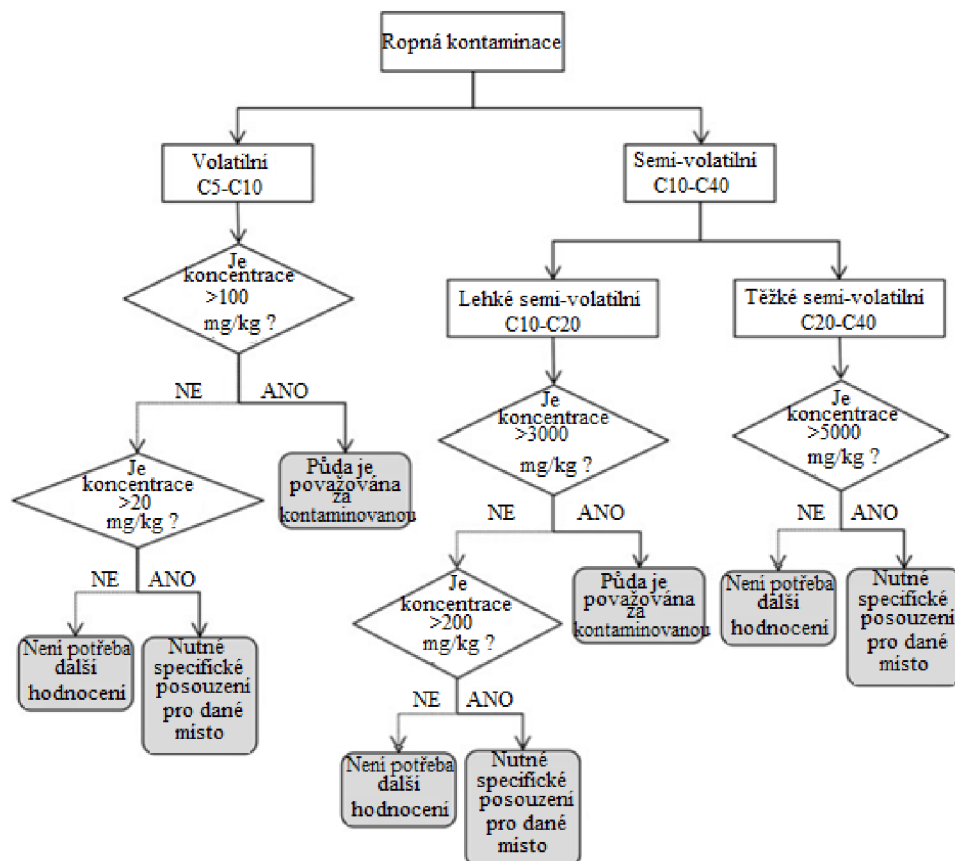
Ropná kontaminace

Volatilní
C5-C10

Semi-volatilní
C10-C40

Je koncentrace >100 mg/kg ?

NE

ANO

Je koncentrace >20 mg/kg ?

Půda je považována za kontaminovanou

NE

ANO

Není potřeba další hodnocení

Nutné specifické posouzení pro dané místo

Lehké semi-volatilní
C10-C20

Těžké semi-volatilní
C20-C40

Je koncentrace >3000 mg/kg ?

NE

ANO

Je koncentrace >200 mg/kg ?

Půda je považována za kontaminovanou

NE

ANO

Není potřeba další hodnocení

Nutné specifické posouzení pro dané místo

Je koncentrace >5000 mg/kg ?

NE

ANO

Není potřeba další hodnocení

Nutné specifické posouzení pro dané místo